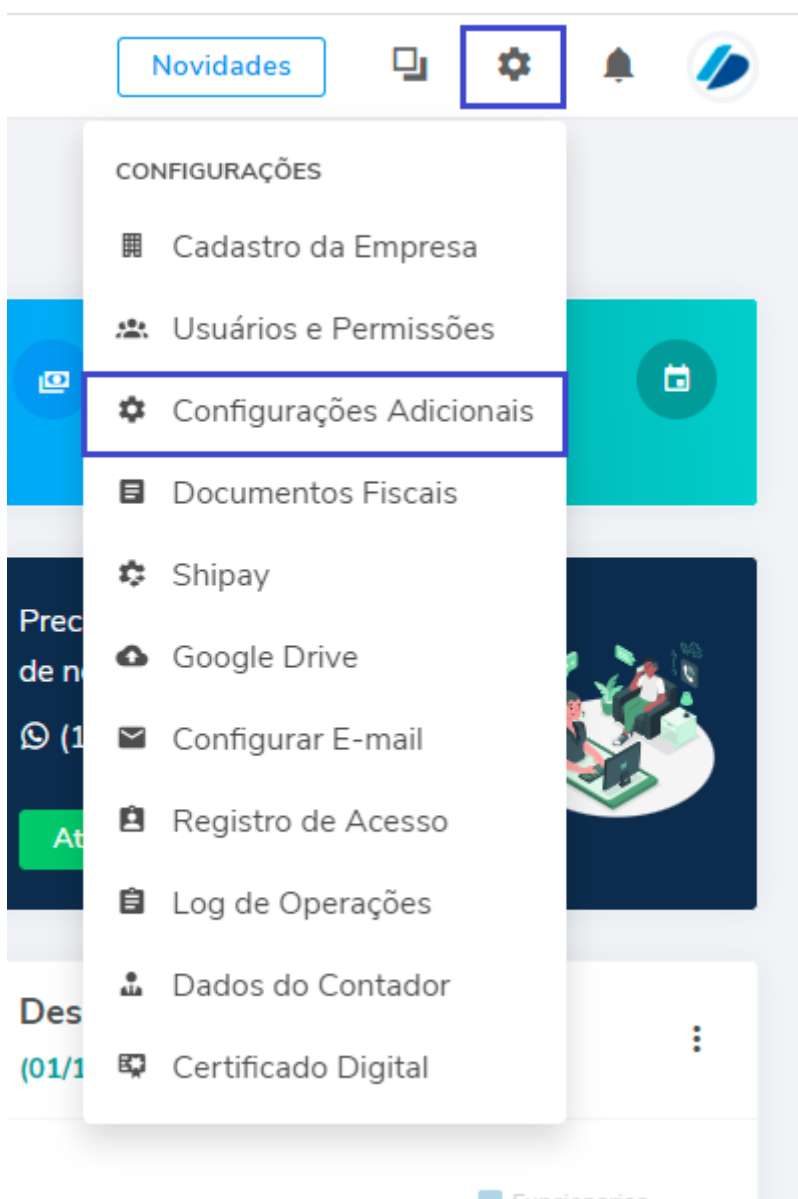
Novidades

CONFIGURAÇÕES

Cadastro da Empresa

Usuários e Permissões

Configurações Adicionais

Documentos Fiscais

Shipay

Google Drive

Configurar E-mail

Registro de Acesso

Log de Operações

Dados do Contador

Certificado Digital

Prec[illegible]

de n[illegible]

(1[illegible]

At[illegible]

Des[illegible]

(01/1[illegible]

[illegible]